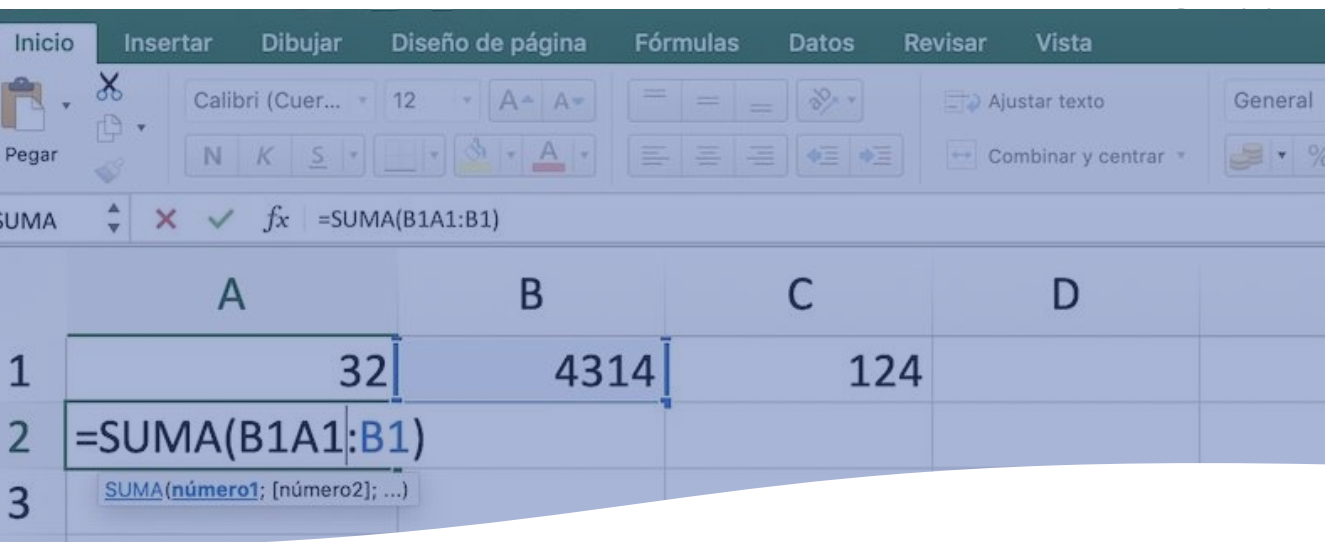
Inicio Insertar Dibujar Diseño de página Fórmulas Datos Revisar Vista

Pegar

Calibri (Cuer... 12 A A

N K S A

Ajustar texto

Combinar y centrar

General

SUMA $fx$ =SUMA(B1A1:B1)

| | A | B | C | D |
|---|---|---|---|---|
| 1 | 32 | 4314 | 124 | |
| 2 | =SUMA(B1A1:B1) | | | |
| 3 | | | | |

SUMA(número1; [número2]; ...)